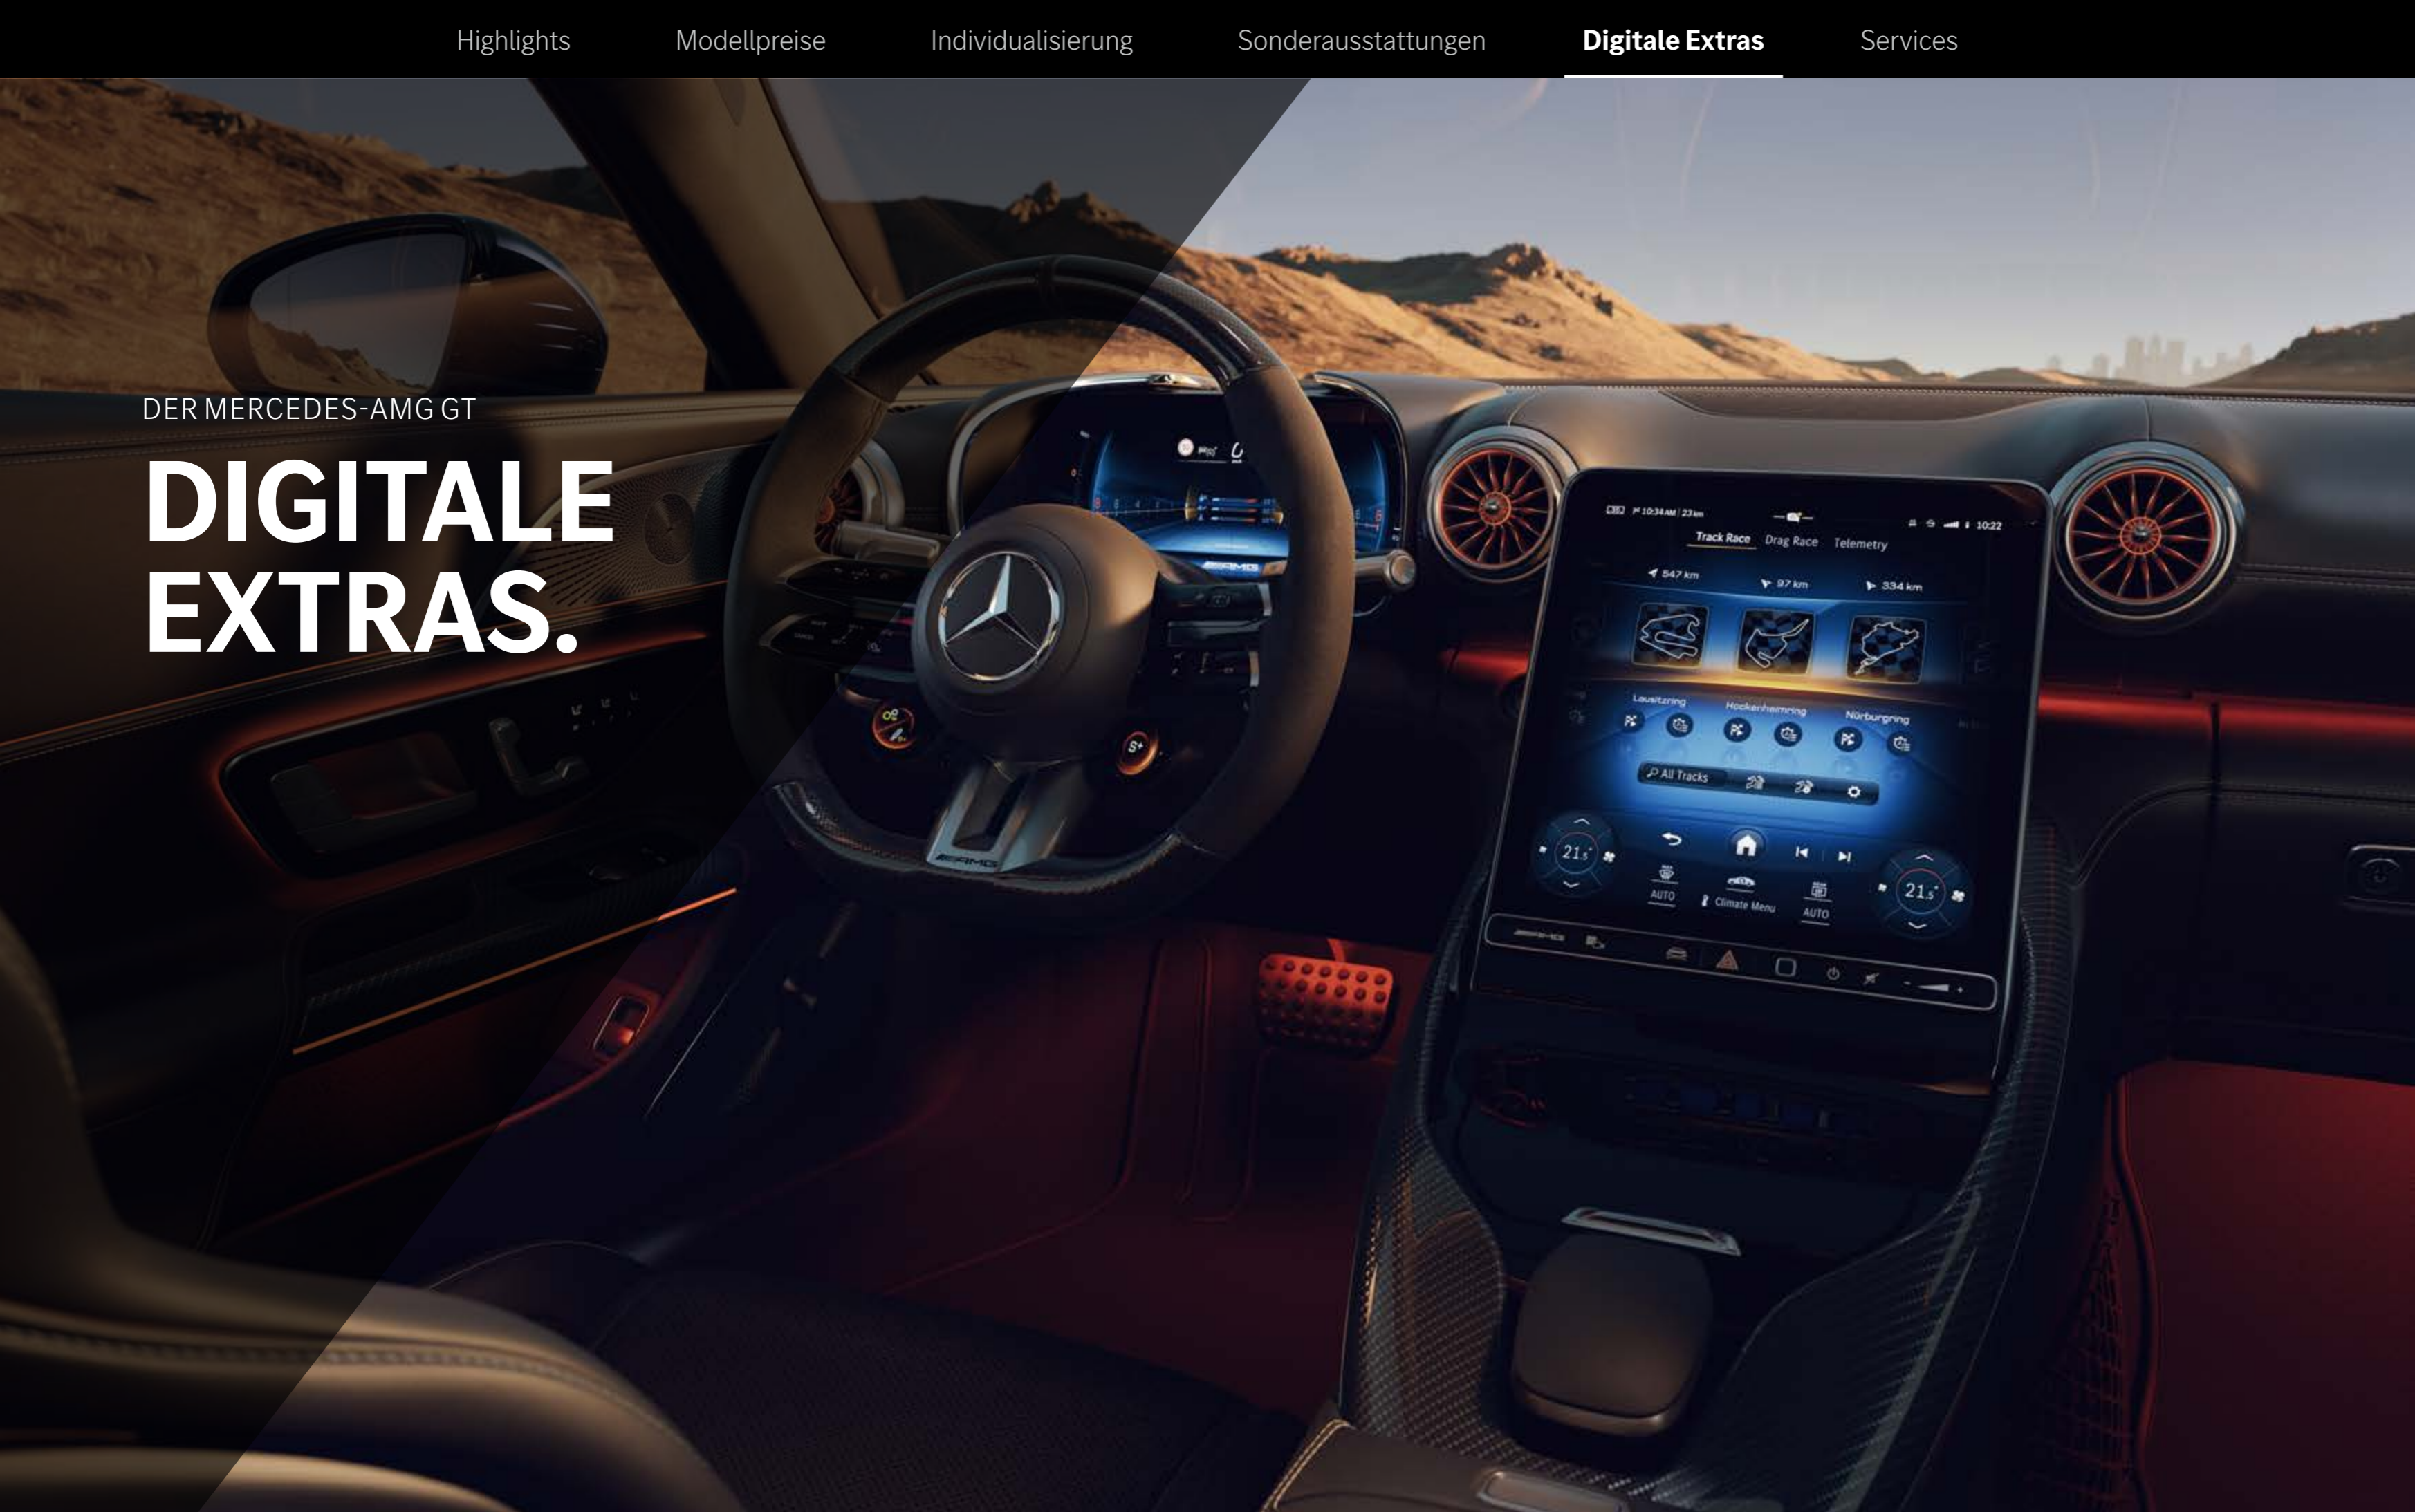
Highlights Modellpreise Individualisierung Sonderausstattungen Digitale Extras Services

DER MERCEDES-AMG GT

DIGITALE EXTRAS.

10:34 AM 23 km 10:22

Track Race Drag Race Telemetry

547 km 97 km 334 km

Lausitzring Hockenheimring Nürburgring

All Tracks

21.5 AUTO Climate Menu AUTO 21.5